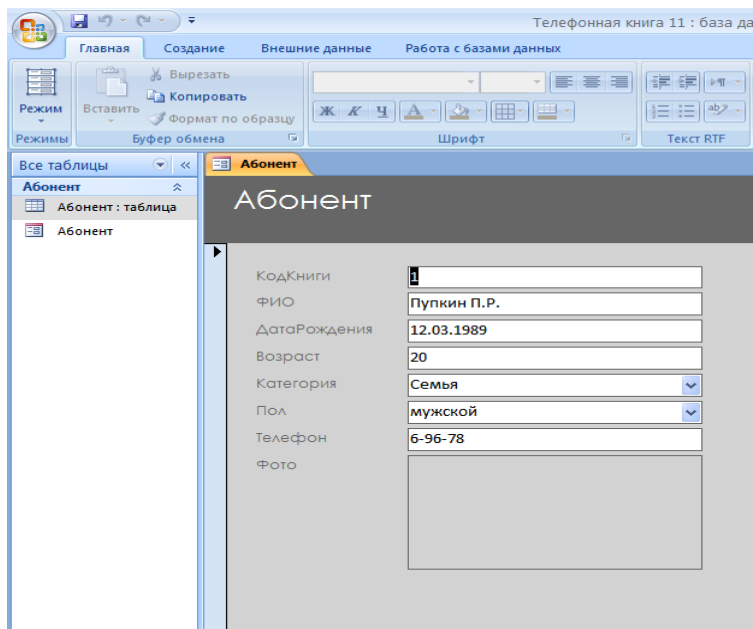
Телефонная книга 11 : база да

Главная Создание Внешние данные Работа с базами данных

Режим
Режимы

Вставить
Вырезать
Копировать
Формат по образцу
Буфер обмена

Ж К Ч
Шрифт

Текст RTF

Все таблицы
Абонент
Абонент : таблица
Абонент

Абонент

Абонент

| | |
|---|---|
| КодКниги | 1 |
| ФИО | Пупкин П.Р. |
| ДатаРождения | 12.03.1989 |
| Возраст | 20 |
| Категория | Семья |
| Пол | мужской |
| Телефон | 6-96-78 |
| Фото | |